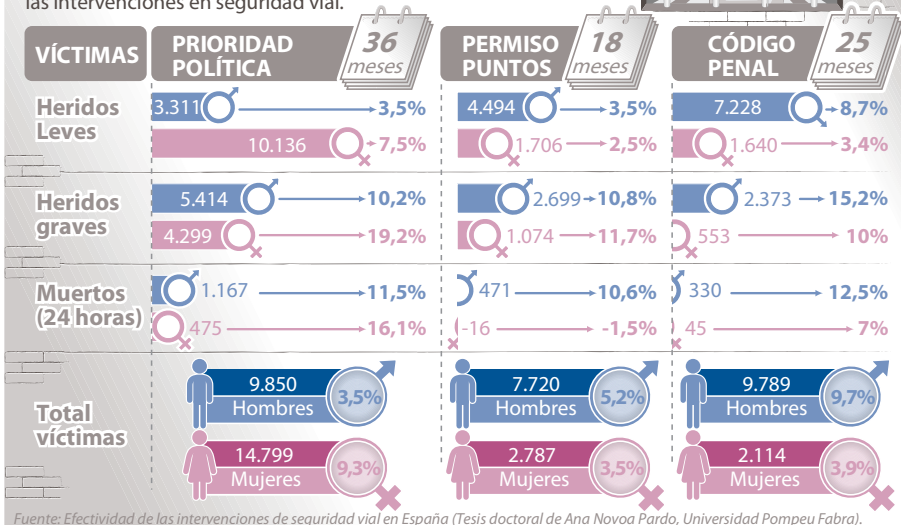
las intervenciones en seguridad vial.

| VÍCTIMAS | PRIORIDAD POLÍTICA 36 meses | PERMISO PUNTOS 18 meses | CÓDIGO PENAL 25 meses |
|---|---|---|---|
| Heridos Leves | 3.311 → 3,5% | 4.494 → 3,5% | 7.228 → 8,7% |
| | 10.136 → 7,5% | 1.706 → 2,5% | 1.640 → 3,4% |
| Heridos graves | 5.414 → 10,2% | 2.699 → 10,8% | 2.373 → 15,2% |
| | 4.299 → 19,2% | 1.074 → 11,7% | 553 → 10% |
| Muertos (24 horas) | 1.167 → 11,5% | 471 → 10,6% | 330 → 12,5% |
| | 475 → 16,1% | -16 → -1,5% | 45 → 7% |
| Total víctimas | 9.850 Hombres 3,5% | 7.720 Hombres 5,2% | 9.789 Hombres 9,7% |
| | 14.799 Mujeres 9,3% | 2.787 Mujeres 3,5% | 2.114 Mujeres 3,9% |

Fuente: Efectividad de las intervenciones de seguridad vial en España (Tesis doctoral de Ana Novoa Pardo, Universidad Pompeu Fabra).